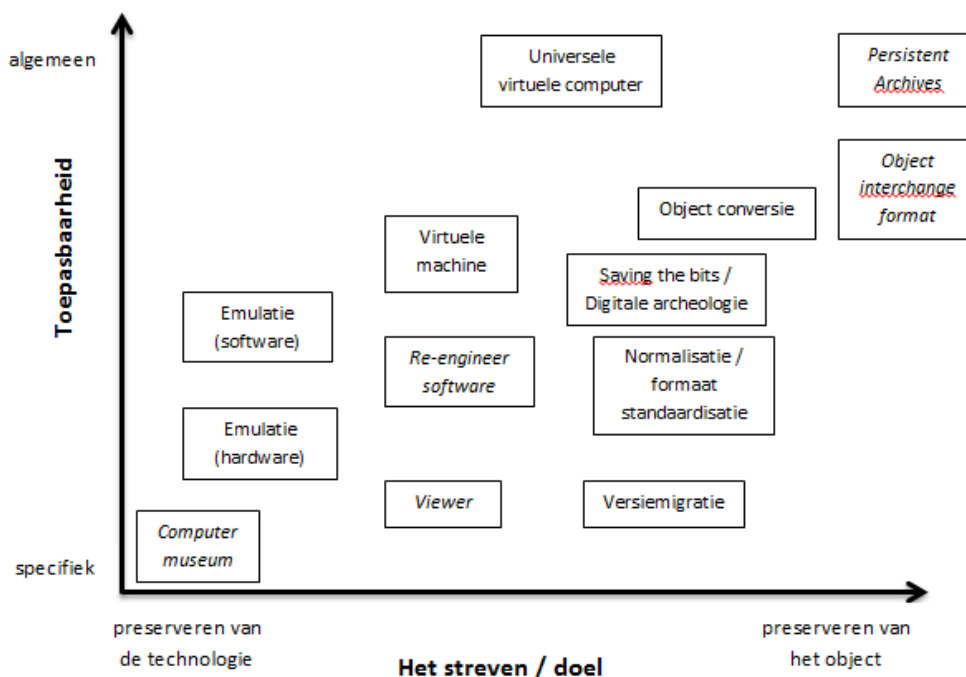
algemeen

Toepasbaarheid

specifiek

Universele virtuele computer

Persistent Archives

Object interchange format

Object conversie

Virtuele machine

Saving the bits / Digitale archeologie

Emulatie (software)

Re-engineer software

Normalisatie / formaat standaardisatie

Emulatie (hardware)

Viewer

Versiemigratie

Computer museum

preserveren van de technologie

Het streven / doel

preserveren van het object